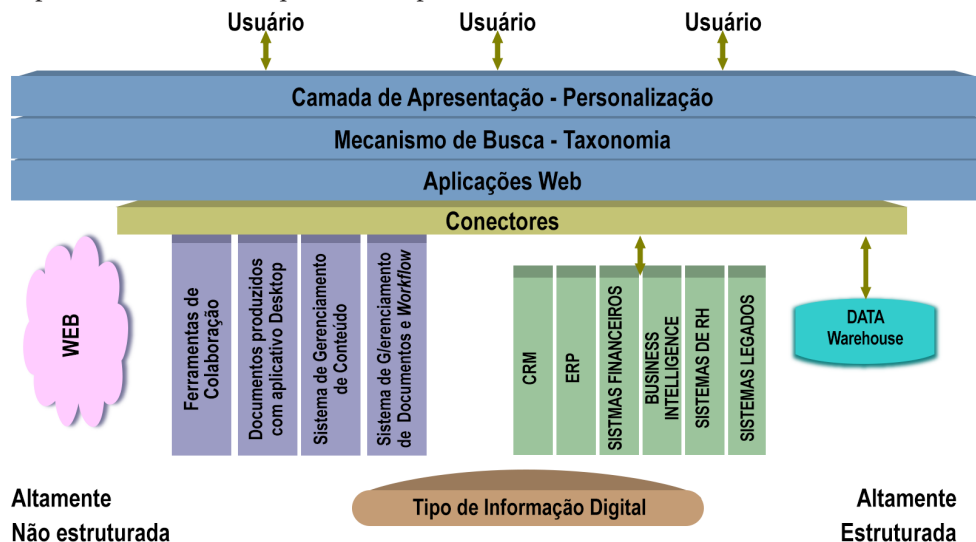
Usuário
Usuário
Usuário

Camada de Apresentação - Personalização
Mecanismo de Busca - Taxonomia
Aplicações Web
Conectores

WEB

Ferramentas de Colaboração
Documentos produzidos com aplicativo Desktop
Sistema de Gerenciamento de Conteúdo
Sistema de G/erenciamento de Documentos e *Workflow*

CRM
ERP
SISTMAS FINANCEIROS
BUSINESS INTELLIGENCE
SISTEMAS DE RH
SISTEMAS LEGADOS

DATA Warehouse

Altamente Não estruturada

Tipo de Informação Digital

Altamente Estruturada